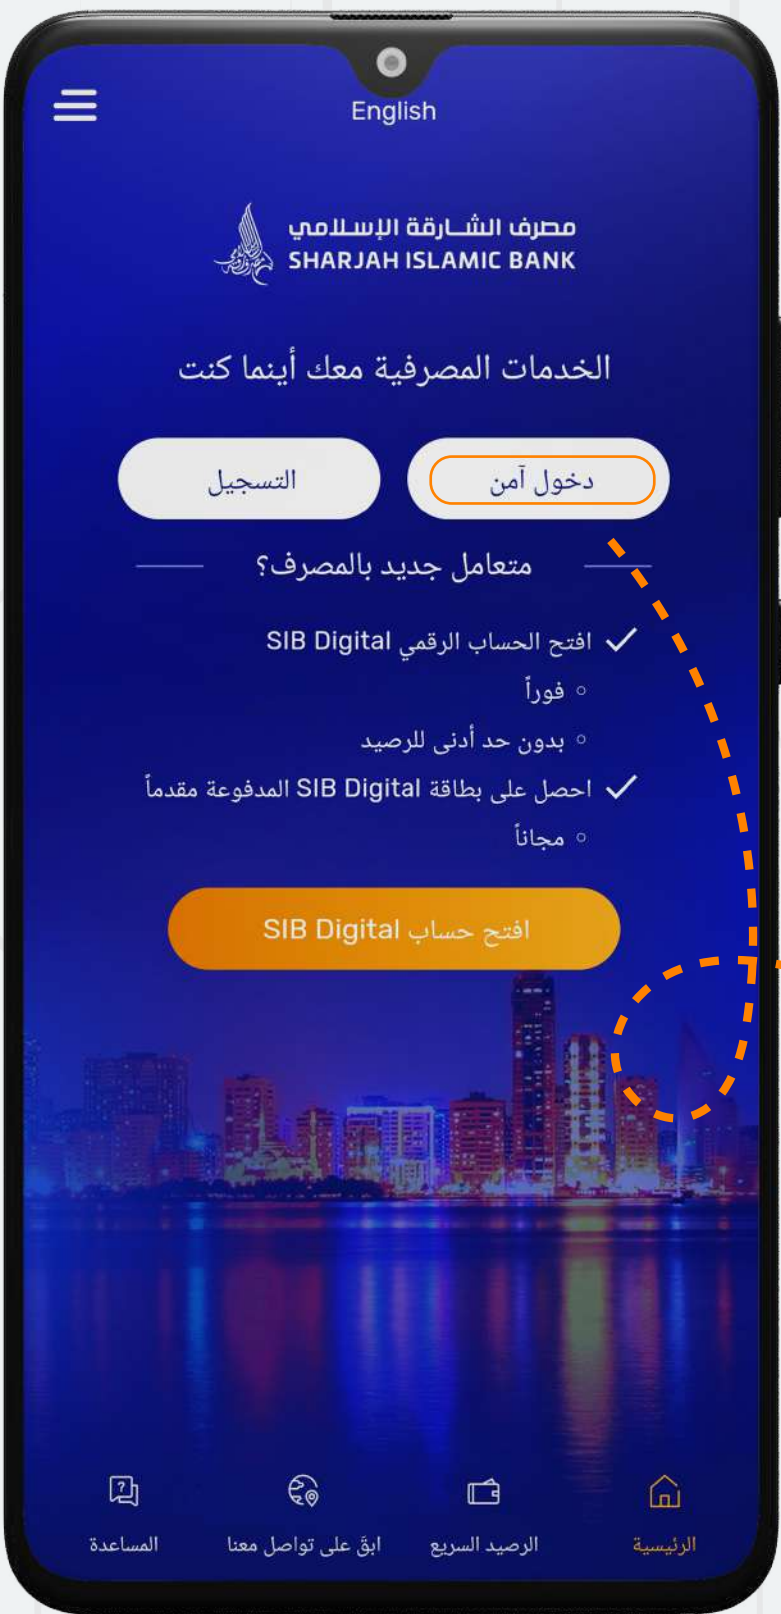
English

مصرف الشارقة الإسلامي
SHARJAH ISLAMIC BANK

الخدمات المصرفية معك أينما كنت

دخول آمن

التسجيل

متعامل جديد بالمصرف؟

افتح الحساب الرقمي SIB Digital
فوراً
بدون حد أدنى للرصيد
احصل على بطاقة SIB Digital المدفوعة مقدماً
مجاناً

افتح حساب SIB Digital

الرئيسية
الرصيد السريع
ابقَ على تواصل معنا
المساعدة